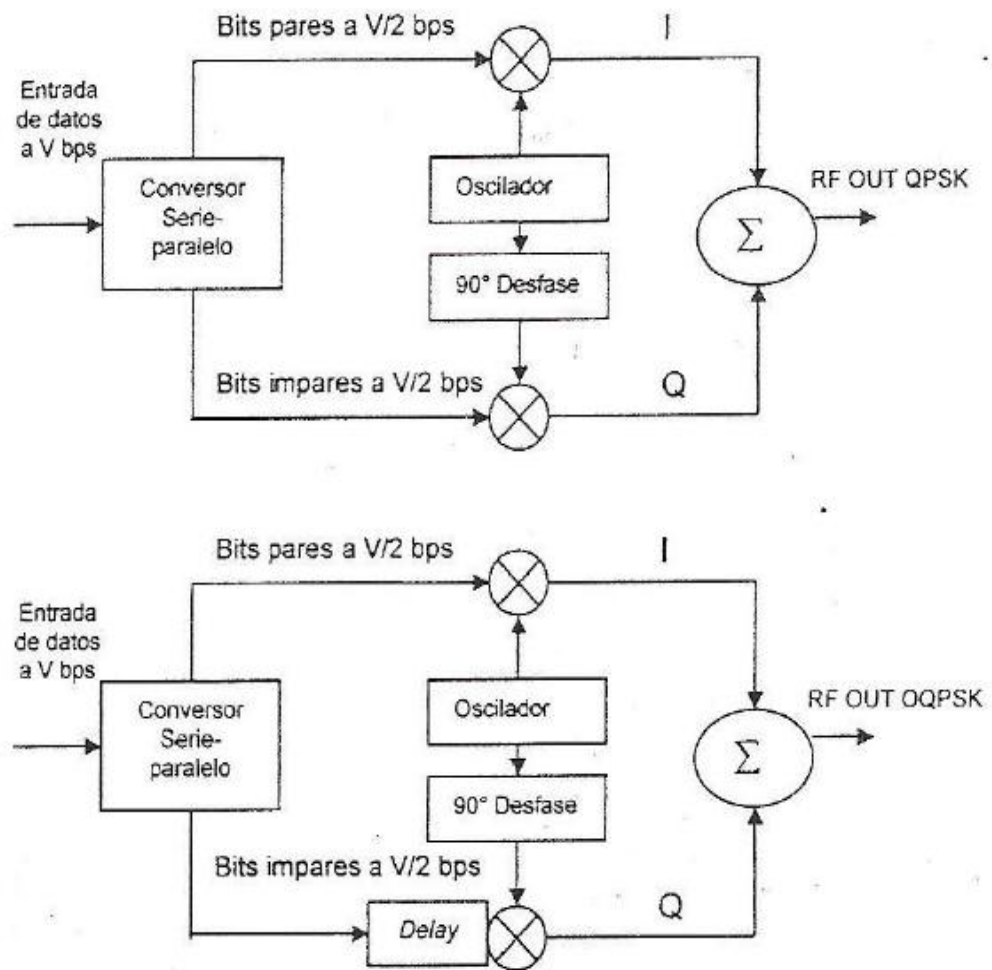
Bits pares a V/2 bps

I

Entrada de datos a V bps

Conversor Serie-paralelo

Oscilador

90° Desfase

RF OUT QPSK

$\Sigma$

Bits impares a V/2 bps

Q

Bits pares a V/2 bps

I

Entrada de datos a V bps

Conversor Serie-paralelo

Oscilador

90° Desfase

RF OUT OQPSK

$\Sigma$

Bits impares a V/2 bps

Delay

Q